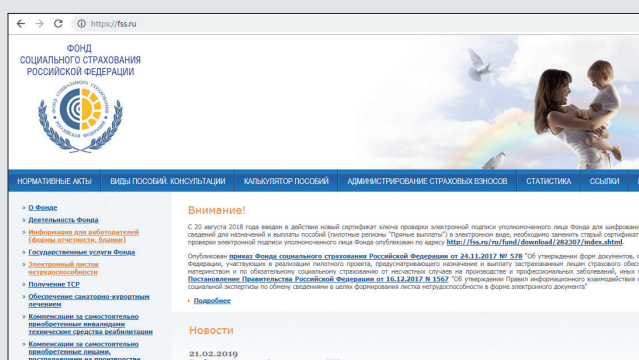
https://fss.ru

ФОНД СОЦИАЛЬНОГО СТРАХОВАНИЯ РОССИЙСКОЙ ФЕДЕРАЦИИ

ФОНД СОЦИАЛЬНОГО СТРАХОВАНИЯ РОССИЙСКОЙ ФЕДЕРАЦИИ

НОРМАТИВНЫЕ АКТЫ | ВИДЫ ПОСОБИЙ. КОНСУЛЬТАЦИИ | КАЛЬКУЛЯТОР ПОСОБИЙ | АДМИНИСТРИРОВАНИЕ СТРАХОВЫХ ВЗНОСОВ | СТАТИСТИКА | ССЫЛКИ

О Фонде
Деятельность Фонда
Информация для работодателей (формы отчетности, бланки)
Государственные услуги Фонда
Электронный листок нетрудоспособности
Получение ТСР
Обеспечение санаторно-курортным лечением
Компенсация за самостоятельно приобретенные инвалидами технические средства реабилитации
Компенсация за самостоятельно приобретенные лицами, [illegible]

Внимание!

С 20 августа 2018 года введен в действие новый сертификат ключа проверки электронной подписи уполномоченного лица Фонда для шифрования сведений для назначения и выплаты пособий (пилотные регионы "Прямые выплаты") в электронном виде, необходимо заменить старый сертификат проверки электронной подписи уполномоченного лица Фонда опубликован по адресу http://fss.ru/ru/fund/download/282307/index.shtml.

Опубликован приказ Фонда социального страхования Российской Федерации от 24.11.2017 № 578 "Об утверждении форм документов, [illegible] Федерации, участвующих в реализации пилотного проекта, предусматривающего назначение и выплату застрахованным лицам страхового обес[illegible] материнством и по обязательному социальному страхованию от несчастных случаев на производстве и профессиональных заболеваний, иных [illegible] Постановление Правительства Российской Федерации от 16.12.2017 № 1567 "Об утверждении Правил информационного взаимодействия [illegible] социальной экспертизы по обмену сведениями в целях формирования листка нетрудоспособности в форме электронного документа"

Подробнее

Новости

21.02.2019